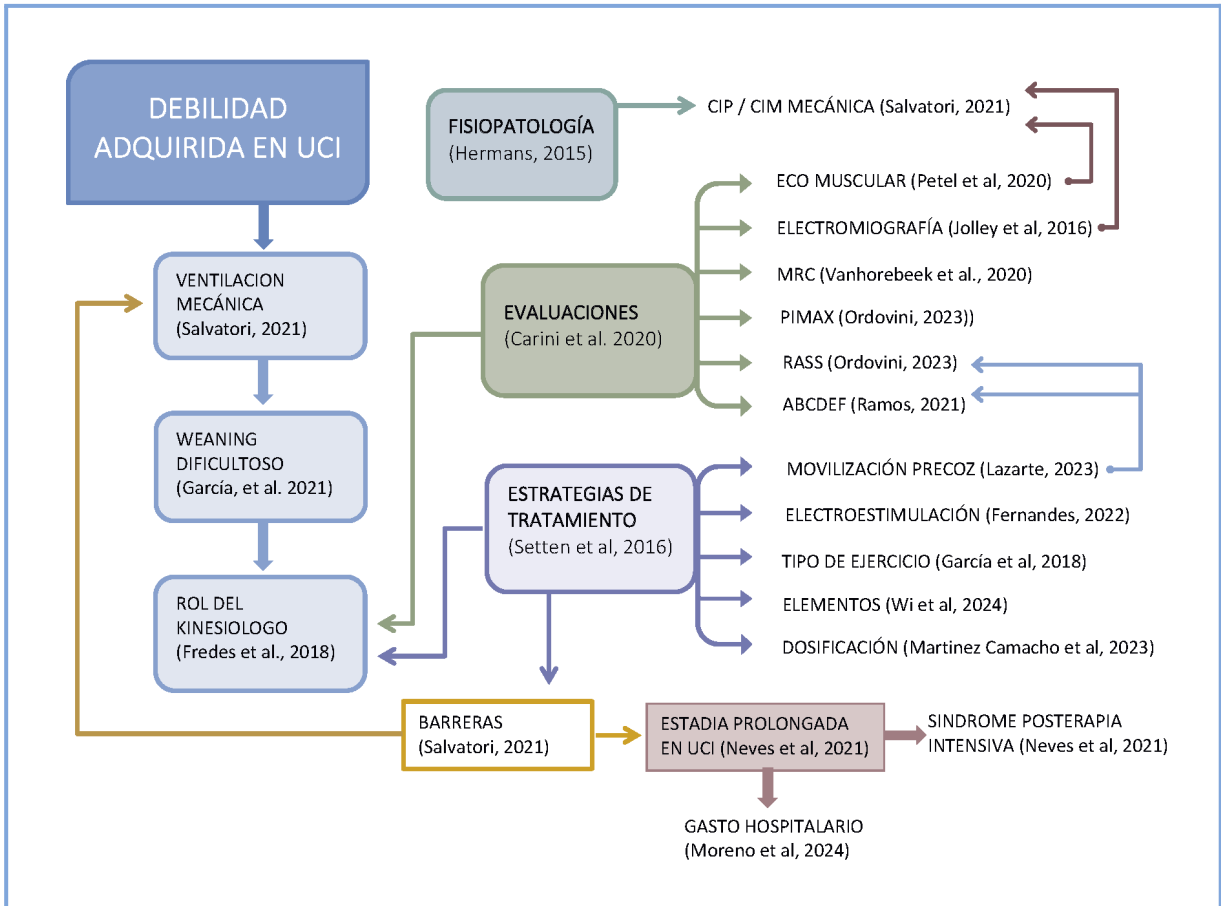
DEBILIDAD ADQUIRIDA EN UCI

FISIOPATOLOGÍA
(Hermans, 2015)

CIP / CIM MECÁNICA (Salvatori, 2021)

ECO MUSCULAR (Petel et al, 2020)

ELECTROMIOGRAFÍA (Jolley et al, 2016)

MRC (Vanhorebeek et al., 2020)

PIMAX (Ordovini, 2023))

RASS (Ordovini, 2023)

ABCDEF (Ramos, 2021)

VENTILACION MECÁNICA
(Salvatori, 2021)

EVALUACIONES
(Carini et al. 2020)

WEANING DIFICULTOSO
(García, et al. 2021)

ESTRATEGIAS DE TRATAMIENTO
(Setten et al, 2016)

MOVILIZACIÓN PRECOZ (Lazarte, 2023)

ELECTROESTIMULACIÓN (Fernandes, 2022)

TIPO DE EJERCICIO (García et al, 2018)

ELEMENTOS (Wi et al, 2024)

DOSIFICACIÓN (Martinez Camacho et al, 2023)

ROL DEL KINESIOLOGO
(Fredes et al., 2018)

BARRERAS
(Salvatori, 2021)

ESTADIA PROLONGADA EN UCI (Neves et al, 2021)

SINDROME POSTERAPIA INTENSIVA (Neves et al, 2021)

GASTO HOSPITALARIO
(Moreno et al, 2024)